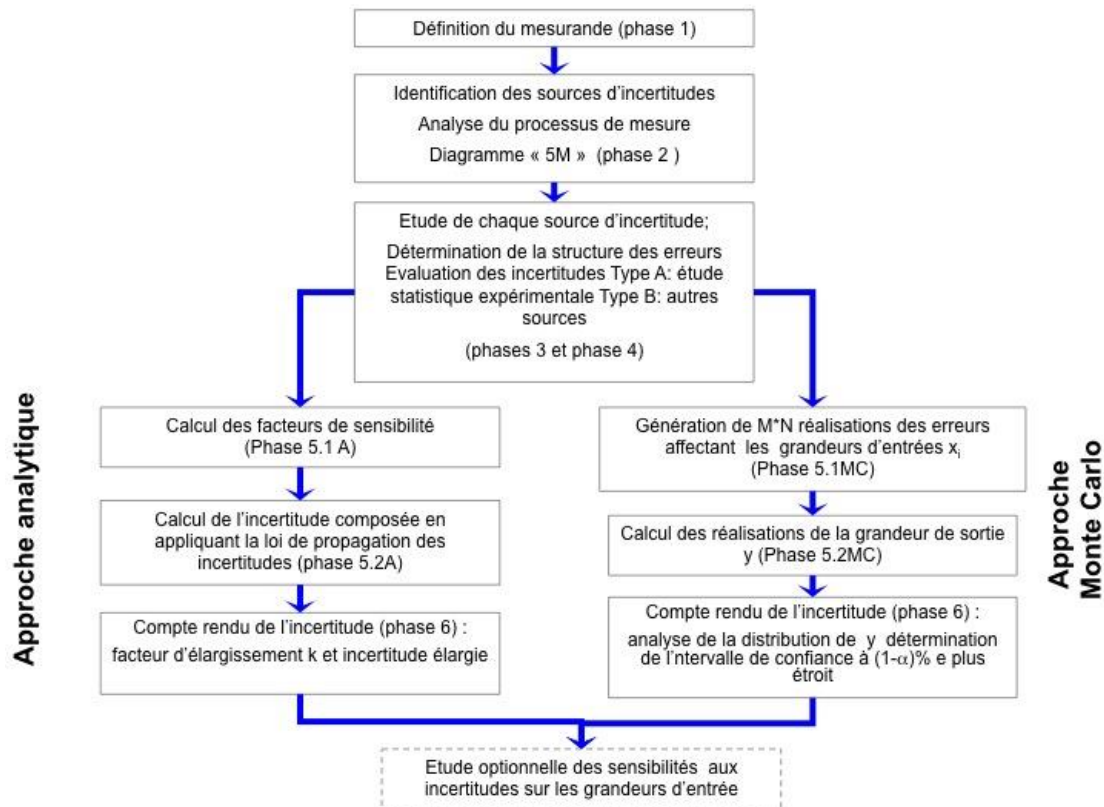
Définition du mesurande (phase 1)

Identification des sources d'incertitudes
Analyse du processus de mesure
Diagramme « 5M » (phase 2 )

Etude de chaque source d'incertitude;
Détermination de la structure des erreurs Evaluation des incertitudes Type A: étude statistique expérimentale Type B: autres sources
(phases 3 et phase 4)

Approche analytique

Calcul des facteurs de sensibilité (Phase 5.1 A)

Calcul de l'incertitude composée en appliquant la loi de propagation des incertitudes (phase 5.2A)

Compte rendu de l'incertitude (phase 6) :
facteur d'élargissement k et incertitude élargie

Approche Monte Carlo

Génération de M*N réalisations des erreurs affectant les grandeurs d'entrées $x_i$ (Phase 5.1MC)

Calcul des réalisations de la grandeur de sortie y (Phase 5.2MC)

Compte rendu de l'incertitude (phase 6) :
analyse de la distribution de y détermination de l'intervalle de confiance à $(1-\alpha)$% e plus étroit

Etude optionnelle des sensibilités aux incertitudes sur les grandeurs d'entrée